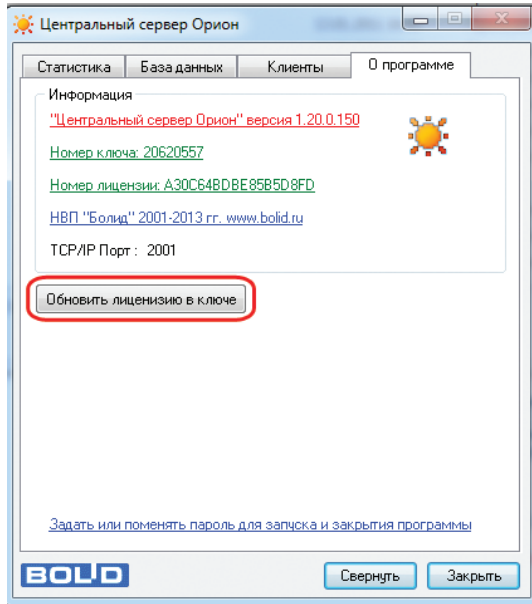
Центральный сервер Орион

Статистика | База данных | Клиенты | О программе

Информация

"Центральный сервер Орион" версия 1.20.0.150

Номер ключа: 20620557

Номер лицензии: A30C64BDBE85B5D8FD

НВП "Болид" 2001-2013 гг. www.bolid.ru

TCP/IP Порт : 2001

Обновить лицениэию в ключе

Задать или поменять пароль для запуска и закрытия программы

BOLID

Свернуть

Закрыть